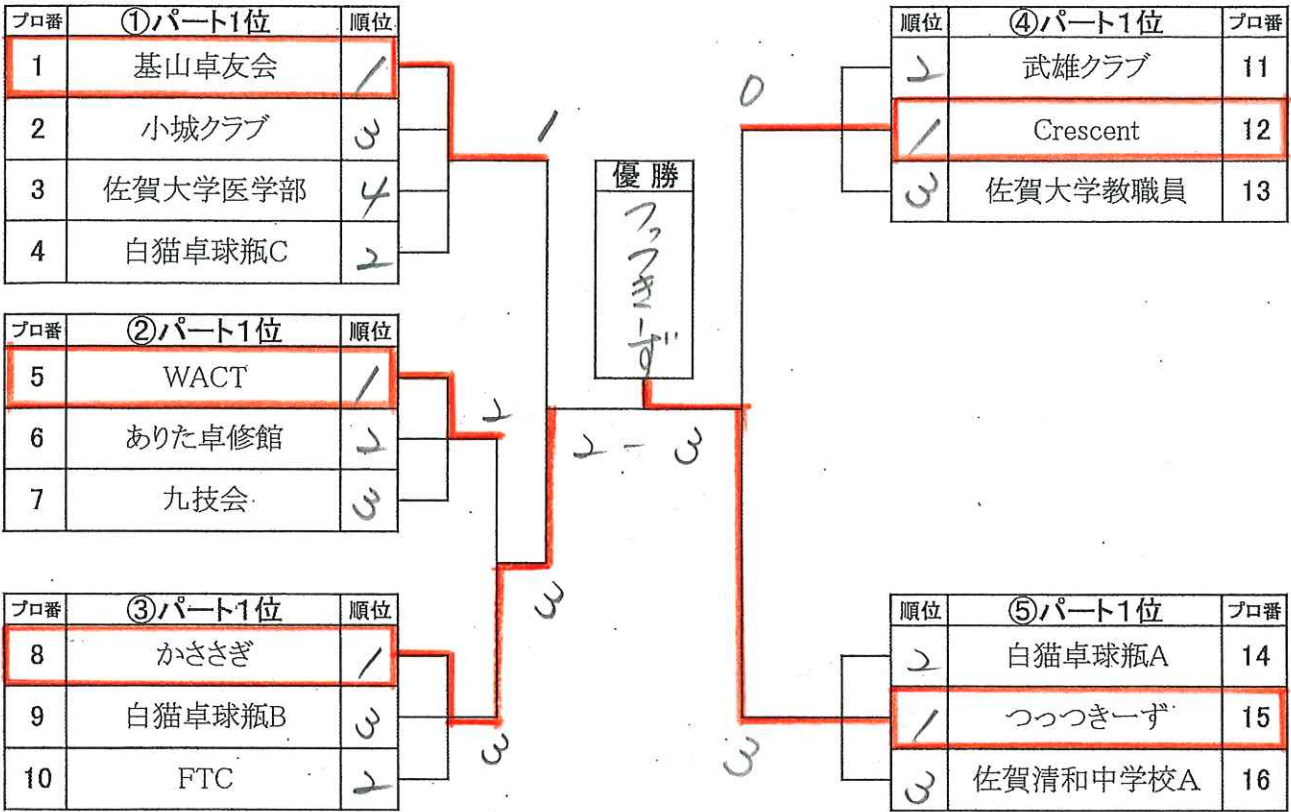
| プロ番 | ①パート1位 | 順位 |
|---|---|---|
| 1 | 基山卓友会 | 1 |
| 2 | 小城クラブ | 3 |
| 3 | 佐賀大学医学部 | 4 |
| 4 | 白猫卓球瓶C | 2 |

| プロ番 | ②パート1位 | 順位 |
|---|---|---|
| 5 | WACT | 1 |
| 6 | ありた卓修館 | 2 |
| 7 | 九技会 | 3 |

| プロ番 | ③パート1位 | 順位 |
|---|---|---|
| 8 | かささぎ | 1 |
| 9 | 白猫卓球瓶B | 3 |
| 10 | FTC | 2 |

1
2
3
3
3

優勝
つっつきーず

2 - 3

0
3

| 順位 | ④パート1位 | プロ番 |
|---|---|---|
| 2 | 武雄クラブ | 11 |
| 1 | Crescent | 12 |
| 3 | 佐賀大学教職員 | 13 |

| 順位 | ⑤パート1位 | プロ番 |
|---|---|---|
| 2 | 白猫卓球瓶A | 14 |
| 1 | つっつきーず | 15 |
| 3 | 佐賀清和中学校A | 16 |